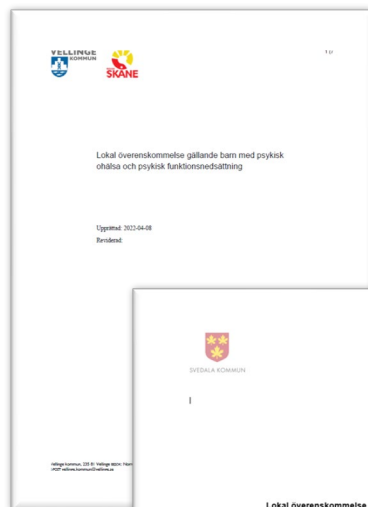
VELLINGE KOMMUN

REGION SKÅNE

1 (

Lokal överenskommelse gällande barn med psykisk ohälsa och psykisk funktionsnedsättning

Upprättad: 2022-04-08

Reviderad:

Vellinge kommun, 235 81 Vellinge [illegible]

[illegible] vellinge.kommun@vellinge.se

SVEDALA KOMMUN

Lokal överenskommelse